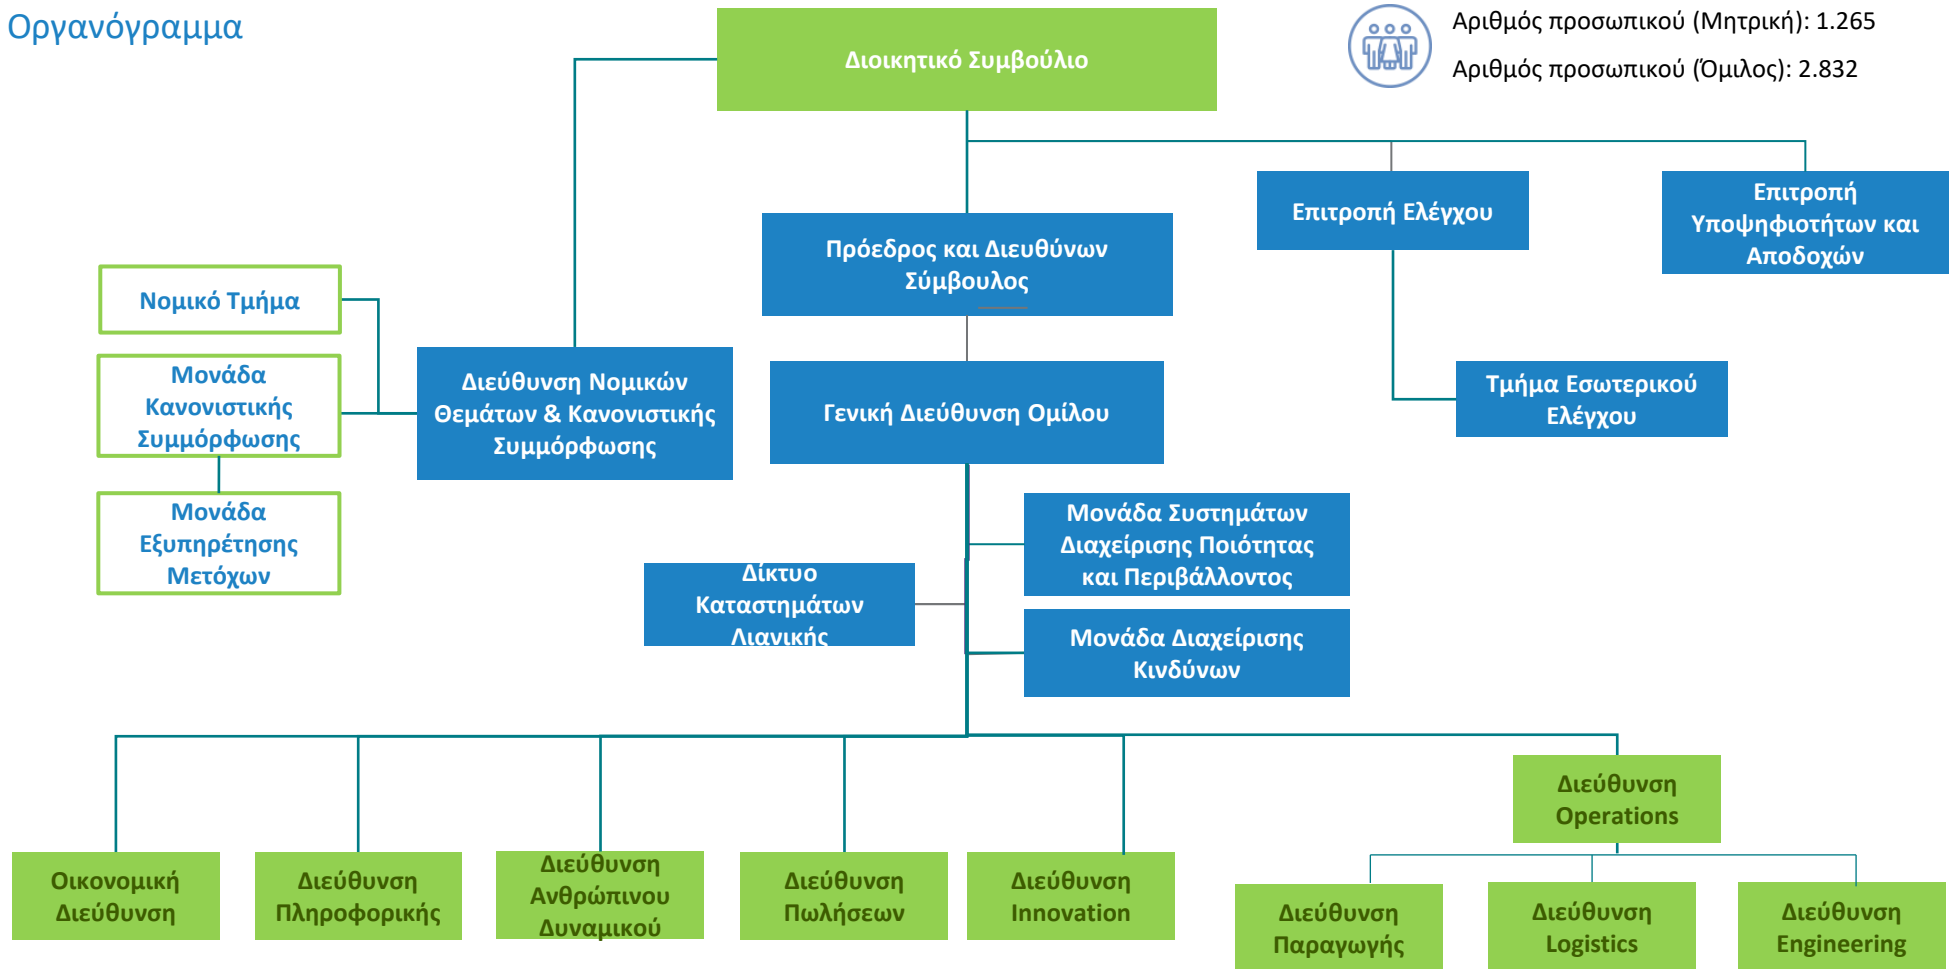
Οργανόγραμμα

Διοικητικό Συμβούλιο

Αριθμός προσωπικού (Μητρική): 1.265

Αριθμός προσωπικού (Όμιλος): 2.832

Επιτροπή Ελέγχου

Επιτροπή Υποψηφιοτήτων και Αποδοχών

Πρόεδρος και Διευθύνων Σύμβουλος

Νομικό Τμήμα

Μονάδα Κανονιστικής Συμμόρφωσης

Μονάδα Εξυπηρέτησης Μετόχων

Διεύθυνση Νομικών Θεμάτων & Κανονιστικής Συμμόρφωσης

Γενική Διεύθυνση Ομίλου

Τμήμα Εσωτερικού Ελέγχου

Μονάδα Συστημάτων Διαχείρισης Ποιότητας και Περιβάλλοντος

Δίκτυο Καταστημάτων Λιανικής

Μονάδα Διαχείρισης Κινδύνων

Διεύθυνση Operations

Οικονομική Διεύθυνση

Διεύθυνση Πληροφορικής

Διεύθυνση Ανθρώπινου Δυναμικού

Διεύθυνση Πωλήσεων

Διεύθυνση Innovation

Διεύθυνση Παραγωγής

Διεύθυνση Logistics

Διεύθυνση Engineering